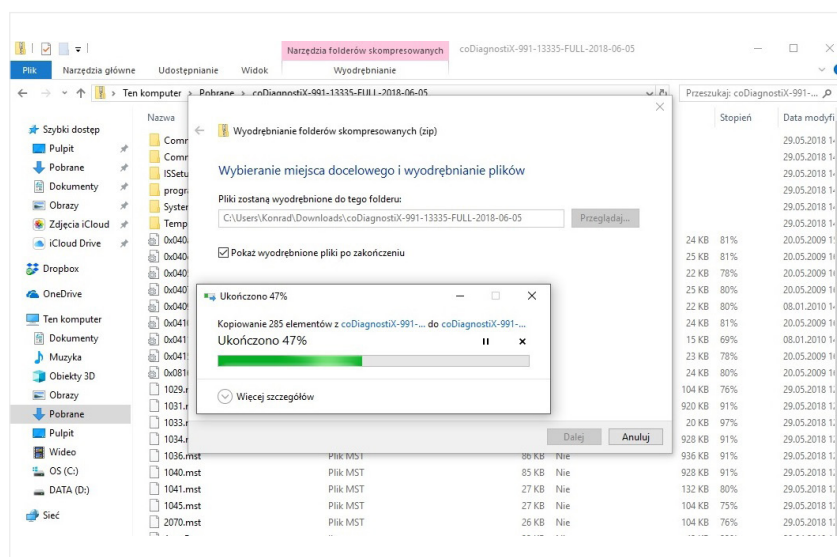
Narzędzia folderów skompresowanych | coDiagnostiX-991-13335-FULL-2018-06-05

Plik | Narzędzia główne | Udostępnianie | Widok | Wyodrębnianie

Ten komputer > Pobrane > coDiagnostiX-991-13335-FULL-2018-06-05

Przeszukaj: coDiagnostiX-991-...

Szybki dostęp
Pulpit
Pobrane
Dokumenty
Obrazy
Zdjęcia iCloud
iCloud Drive
Dropbox
OneDrive
Ten komputer
Dokumenty
Muzyka
Obiekty 3D
Obrazy
Pobrane
Pulpit
Wideo
OS (C:)
DATA (D:)
Sieć

Nazwa | Stopień | Data modyfi

| Nazwa | Typ | Rozmiar | Skompresowany | Rozmiar | Stopień | Data modyfi |
|---|---|---|---|---|---|---|
| Comm | | | | | | 29.05.2018 1 |
| Comm | | | | | | 29.05.2018 1 |
| ISSetu | | | | | | 29.05.2018 1 |
| progr | | | | | | 29.05.2018 1 |
| Syster | | | | | | 29.05.2018 1 |
| Temp | | | | | | 29.05.2018 1 |
| 0x040 | | | | 24 KB | 81% | 20.05.2009 1 |
| 0x040 | | | | 25 KB | 81% | 20.05.2009 1 |
| 0x040 | | | | 22 KB | 78% | 20.05.2009 1 |
| 0x040 | | | | 25 KB | 80% | 20.05.2009 1 |
| 0x040 | | | | 22 KB | 80% | 08.01.2010 1 |
| 0x041 | | | | 24 KB | 81% | 20.05.2009 1 |
| 0x041 | | | | 15 KB | 69% | 08.01.2010 1 |
| 0x041 | | | | 23 KB | 81% | 20.05.2009 1 |
| 0x081 | | | | 24 KB | 80% | 20.05.2009 1 |
| 1029.n | | | | 104 KB | 76% | 29.05.2018 1 |
| 1031.n | | | | 920 KB | 91% | 29.05.2018 1 |
| 1033.n | | | | 20 KB | 97% | 29.05.2018 1 |
| 1034.n | | | | 928 KB | 91% | 29.05.2018 1 |
| 1036.mst | Plik MST | 80 KB | Nie | 936 KB | 91% | 29.05.2018 1 |
| 1040.mst | Plik MST | 85 KB | Nie | 928 KB | 91% | 29.05.2018 1 |
| 1041.mst | Plik MST | 27 KB | Nie | 132 KB | 80% | 29.05.2018 1 |
| 1045.mst | Plik MST | 27 KB | Nie | 104 KB | 75% | 29.05.2018 1 |
| 2070.mst | Plik MST | 26 KB | Nie | 104 KB | 76% | 29.05.2018 1 |

Wyodrębnianie folderów skompresowanych (zip)

Wybieranie miejsca docelowego i wyodrębnianie plików

Pliki zostaną wyodrębnione do tego folderu:
C:\Users\Konrad\Downloads\coDiagnostiX-991-13335-FULL-2018-06-05 | Przeglądaj...

Pokaż wyodrębnione pliki po zakończeniu

Dalej | Anuluj

Ukończono 47%

Kopiowanie 285 elementów z coDiagnostiX-991-... do coDiagnostiX-991-...
Ukończono 47%

Więcej szczegółów